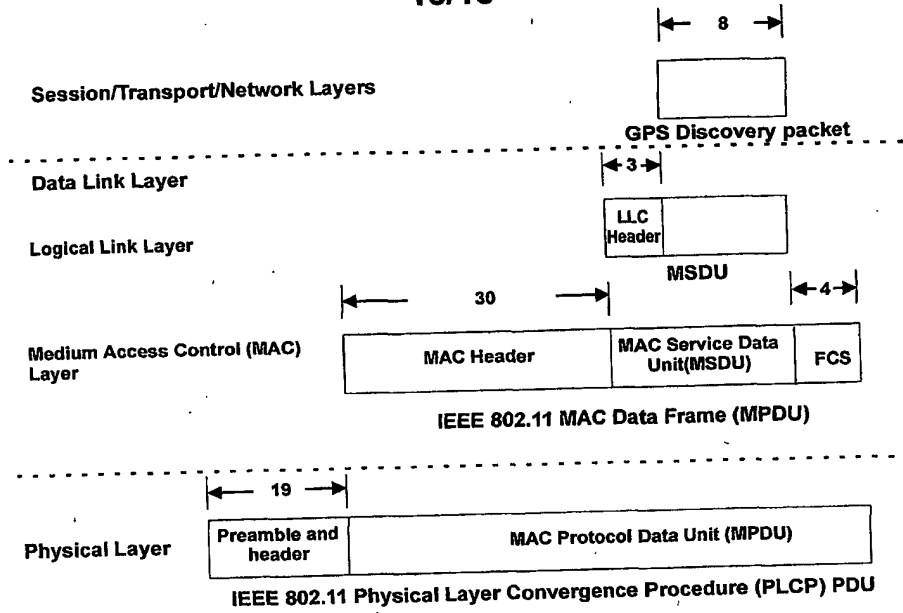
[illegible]

8

Session/Transport/Network Layers

GPS Discovery packet

Data Link Layer

3

Logical Link Layer

LLC Header

MSDU

30

4

Medium Access Control (MAC) Layer

MAC Header

MAC Service Data Unit(MSDU)

FCS

IEEE 802.11 MAC Data Frame (MPDU)

19

Physical Layer

Preamble and header

MAC Protocol Data Unit (MPDU)

IEEE 802.11 Physical Layer Convergence Procedure (PLCP) PDU